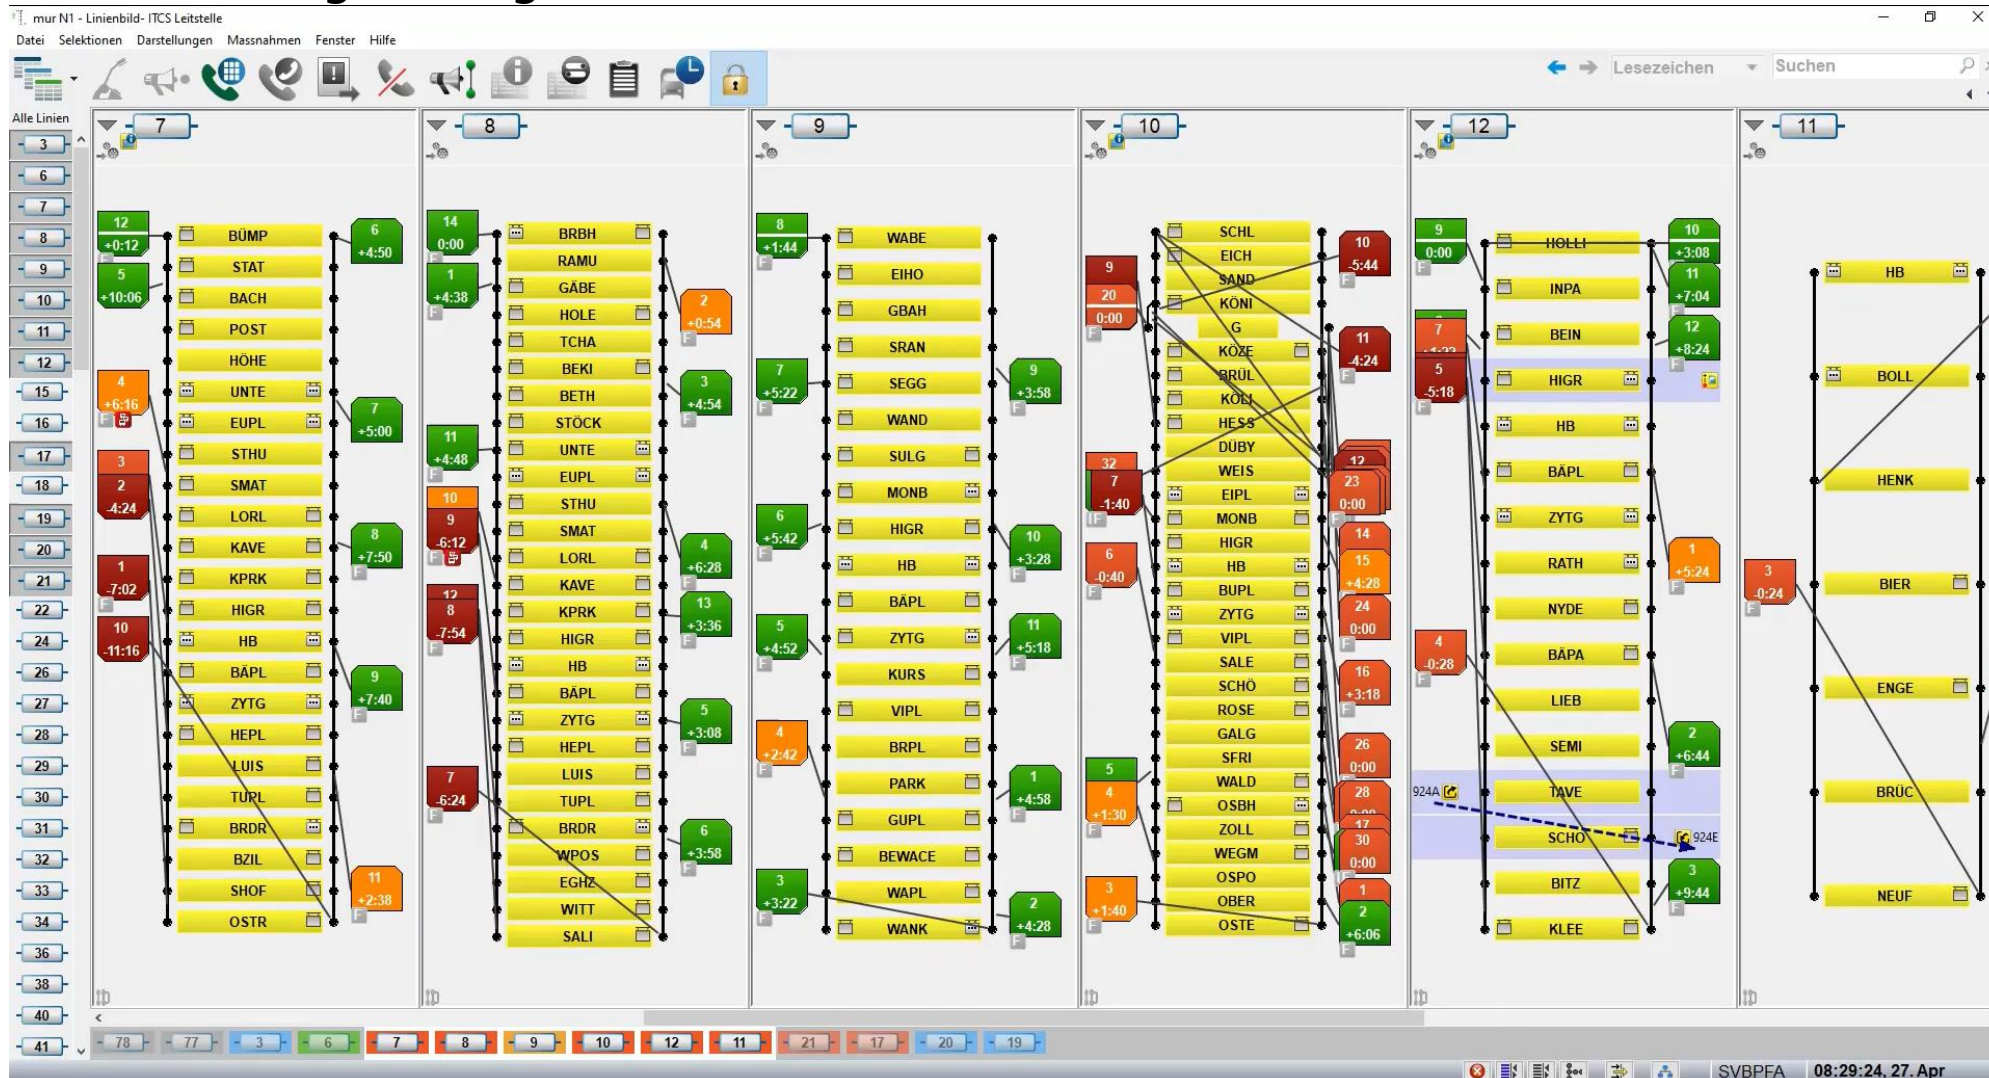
mur N1 - Linienbild- ITCS Leitstelle

Datei Selektionen Darstellungen Massnahmen Fenster Hilfe

Lesezeichen Suchen

Alle Linien

3 6 7 8 9 10 11 12 15 16 17 18 19 20 21 22 24 26 27 28 29 30 31 32 33 34 36 38 40 41

7

12 +0:12
5 +10:06
4 +6:16
3
2 -4:24
1 -7:02
10 -11:16

BÜMP STAT BACH POST HÖHE UNTE EUPL STHU SMAT LORL KAVE KPRK HIGR HB BÄPL ZYTG HEPL LUIS TURL BRDR BZIL SHOF OSTR

6 +4:50
7 +5:00
8 +7:50
9 +7:40
11 +2:38

8

14 0:00
1 +4:38
11 +4:48
10
9 -6:12
12
8 -7:54
7 -6:24

BRBH RAMU GÄBE HOLE TCHA BEKI BETH STÖCK UNTE EUPL STHU SMAT LORL KAVE KPRK HIGR HB BÄPL ZYTG HEPL LUIS TUPL BRDR WPOS EGHZ WITT SALI

2 +0:54
3 +4:54
4 +6:28
13 +3:36
5 +3:08
6 +3:58

9

8 +1:44
7 +5:22
6 +5:42
5 +4:52
4 +2:42
3 +3:22

WABE EIHO GBAH SRAN SEGG WAND SULG MONB HIGR HB BÄPL ZYTG KURS VIPL BRPL PARK GUPL BEWACE WAPL WANK

9 +3:58
10 +3:28
11 +5:18
1 +4:58
2 +4:28

10

9
20
0:00
32
7 -1:40
6 -0:40
5
4 +1:30
3 +1:40

SCHL EICH SAND KÖNI G KÖZE BRÜL KOLI HESS DÜBY WEIS EIPL MONB HIGR HB BUPL ZYTG VIPL SALE SCHÖ ROSE GALG SFRI WALD OSBH ZOLL WEGM OSPO OBER OSTE

10 -5:44
11 -4:24
12
23 0:00
14
15 +4:28
24 0:00
16 +3:18
26 0:00
28
17
30 0:00
1
2 +6:06

12

9 0:00
7
5 5:18
4 -0:28
924A

HOLLI INPA BEIN HIGR HB BÄPL ZYTG RATH NYDE BÄPA LIEB SEMI TAVE SCHO BITZ KLEE

10 +3:08
11 +7:04
12 +8:24
1 +5:24
2 +6:44
924E
3 +9:44

11

3 -0:24

HB BOLL HENK BIER ENGE BRÜC NEUF

78 77 3 6 7 8 9 10 12 11 21 17 20 19

SVBPFA 08:29:24, 27. Apr